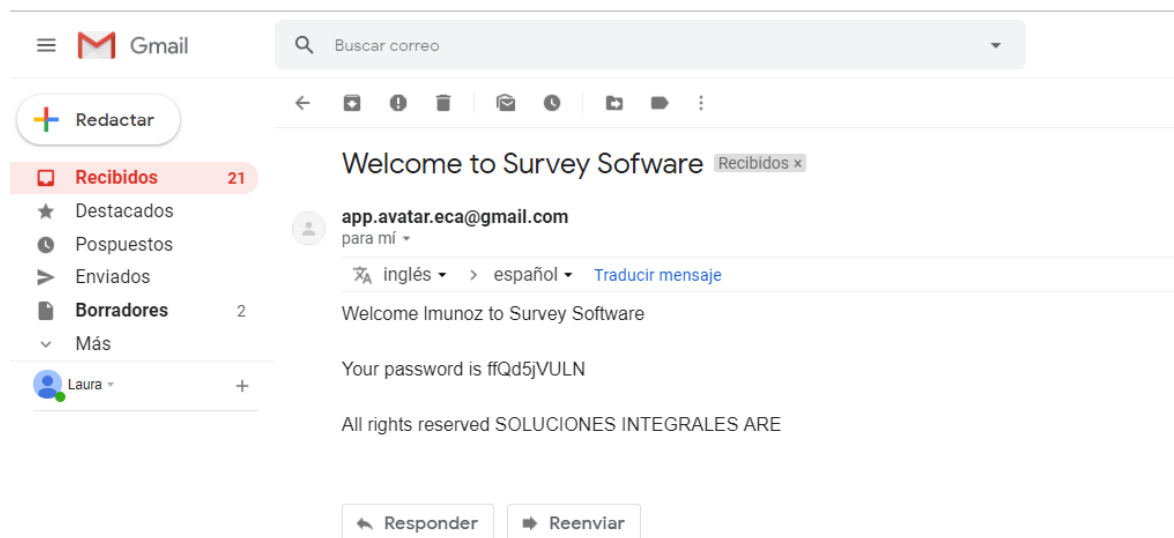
Gmail

Buscar correo

Redactar

Recibidos 21
Destacados
Pospuestos
Enviados
Borradores 2
Más

Laura

Welcome to Survey Sofware Recibidos ×

app.avatar.eca@gmail.com
para mí

inglés › español Traducir mensaje

Welcome lmunoz to Survey Software

Your password is ffQd5jVULN

All rights reserved SOLUCIONES INTEGRALES ARE

Responder
Reenviar